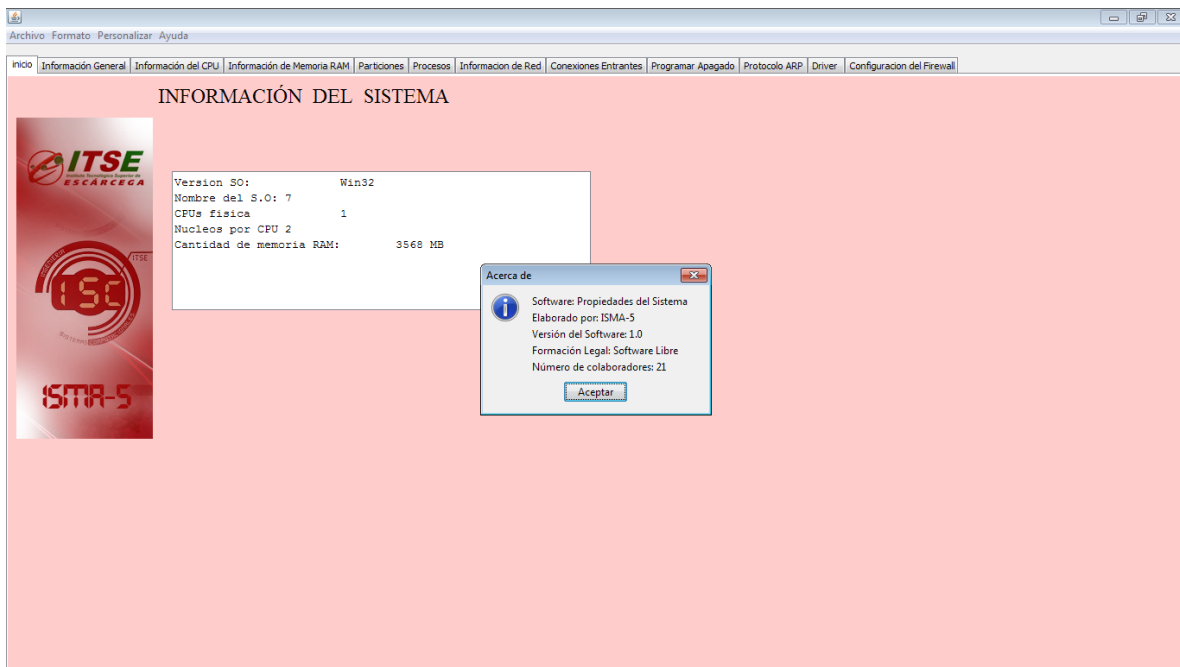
Archivo Formato Personalizar Ayuda

inicio | Información General | Información del CPU | Información de Memoria RAM | Particiones | Procesos | Informacion de Red | Conexiones Entrantes | Programar Apagado | Protocolo ARP | Driver | Configuracion del Firewall

INFORMACIÓN DEL SISTEMA

ITSE
Instituto Tecnológico Superior de
ESCÁRCEGA

ISC
ITSE
SISTEMAS COMPUTACIONALES

ISMA-5

Version SO: Win32
Nombre del S.O: 7
CPUs fisica 1
Nucleos por CPU 2
Cantidad de memoria RAM: 3568 MB

Acerca de

Software: Propiedades del Sistema
Elaborado por: ISMA-5
Versión del Software: 1.0
Formación Legal: Software Libre
Número de colaboradores: 21

Aceptar